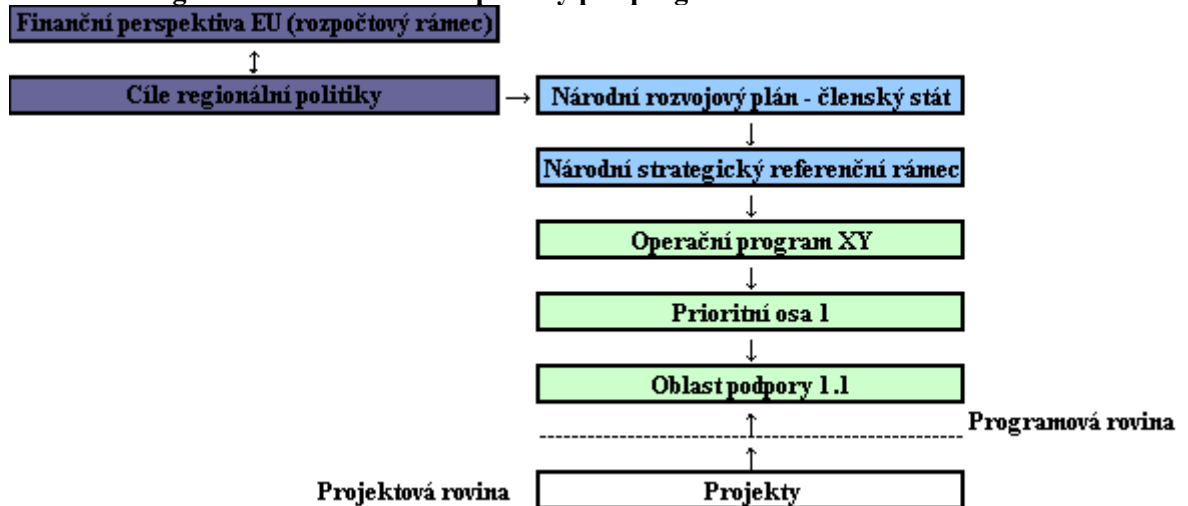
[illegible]

Finanční perspektiva EU (rozpočtový rámec)

Cíle regionální politiky

Národní rozvojový plán - členský stát

Národní strategický referenční rámec

Operační program XY

Prioritní osa 1

Oblast podpory 1.1

Programová rovina

Projektová rovina

Projekty